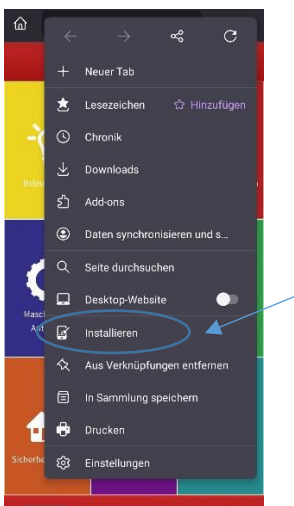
Neuer Tab
Lesezeichen
Hinzufügen
Chronik
Downloads
Add-ons
Daten synchronisieren und s...
Seite durchsuchen
Desktop-Website
Installieren
Aus Verknüpfungen entfernen
In Sammlung speichern
Drucken
Einstellungen
Betou
Masch
An
Sicherhe